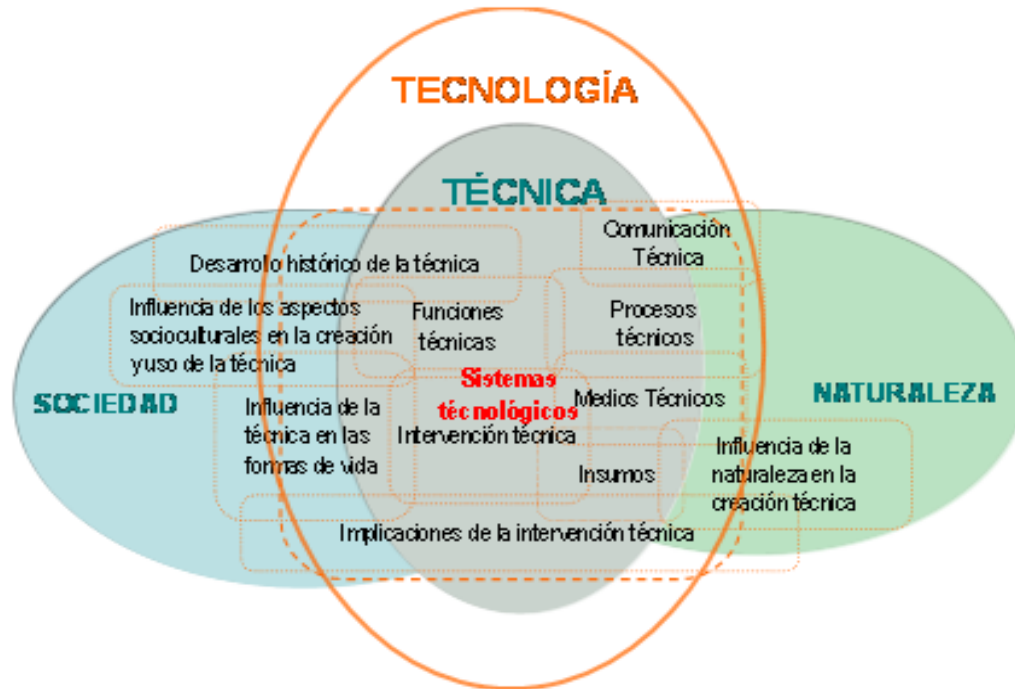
TECNOLOGÍA

TÉCNICA

SOCIEDAD

NATURALEZA

Desarrollo histórico de la técnica

Comunicación Técnica

Influencia de los aspectos socioculturales en la creación yuso de la técnica

Funciones técnicas

Procesos técnicos

Sistemas tecnológicos

Medios Técnicos

Influencia de la técnica en las formas de vida

Intervención técnica

Insumos

Influencia de la naturaleza en la creación técnica

Implicaciones de la intervención técnica